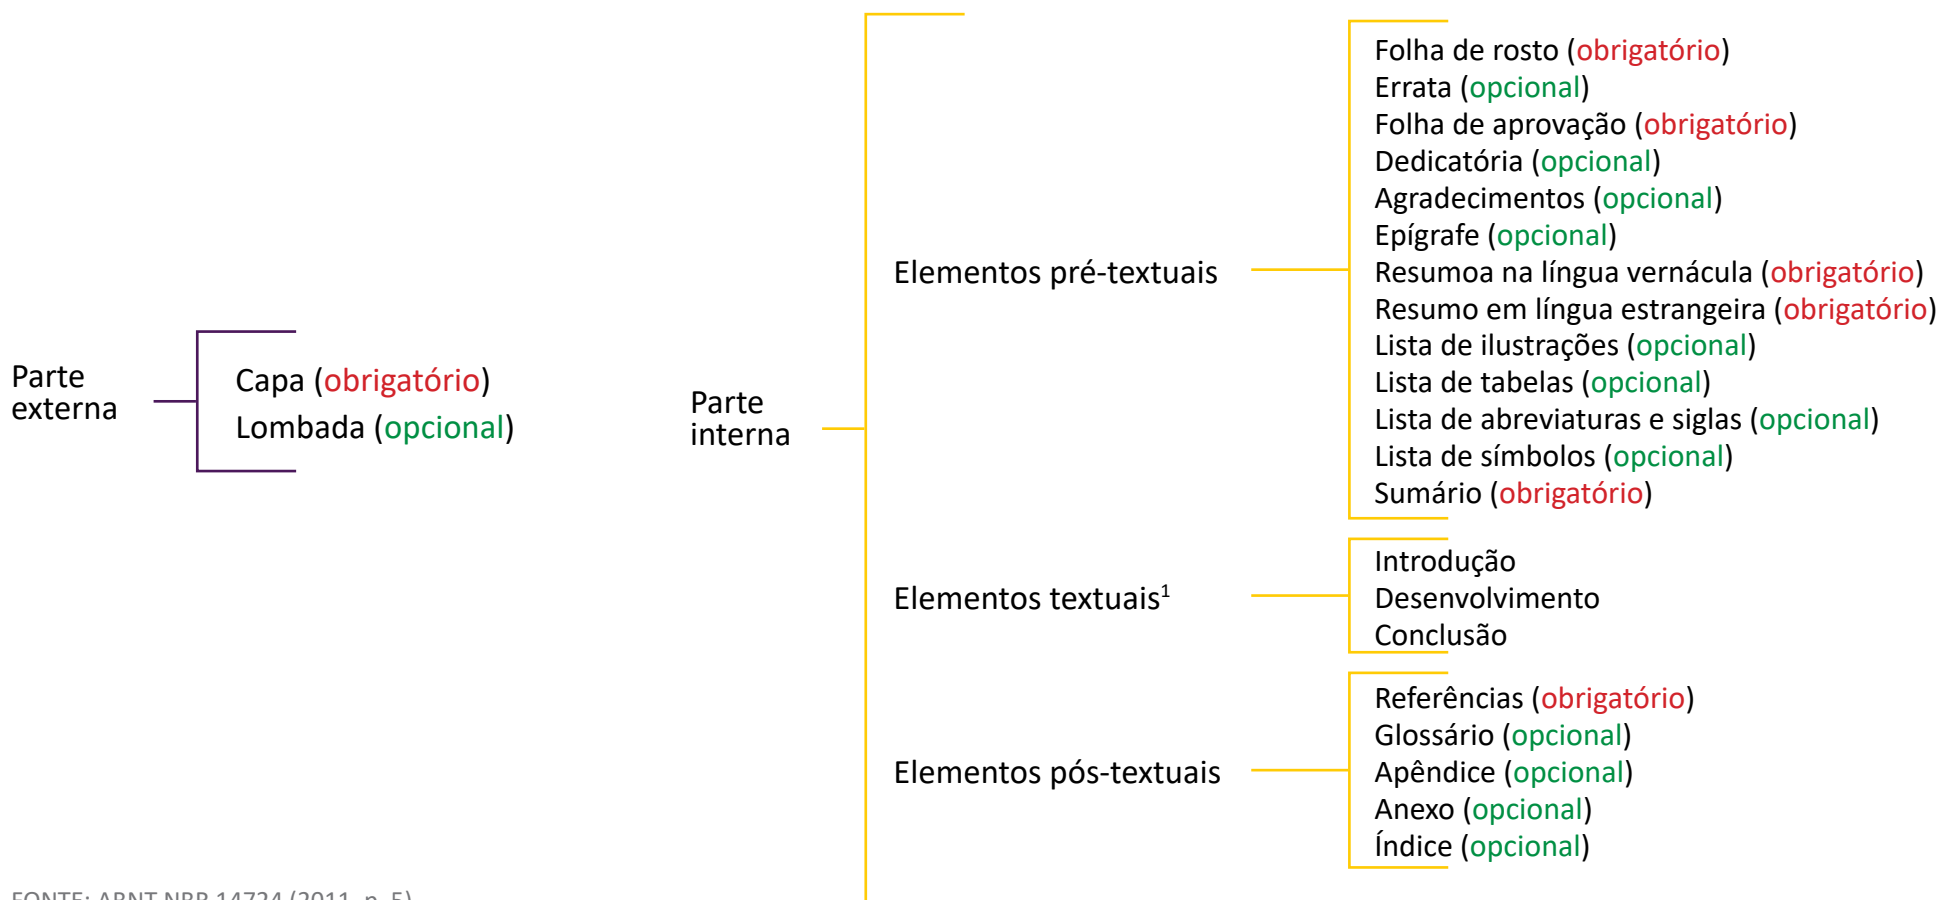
Parte externa

Capa (obrigatório)
Lombada (opcional)

Parte interna

Elementos pré-textuais

Folha de rosto (obrigatório)
Errata (opcional)
Folha de aprovação (obrigatório)
Dedicatória (opcional)
Agradecimentos (opcional)
Epígrafe (opcional)
Resumoa na língua vernácula (obrigatório)
Resumo em língua estrangeira (obrigatório)
Lista de ilustrações (opcional)
Lista de tabelas (opcional)
Lista de abreviaturas e siglas (opcional)
Lista de símbolos (opcional)
Sumário (obrigatório)

Elementos textuais$^1$

Introdução
Desenvolvimento
Conclusão

Elementos pós-textuais

Referências (obrigatório)
Glossário (opcional)
Apêndice (opcional)
Anexo (opcional)
Índice (opcional)

FONTE: ABNT NBR 14724 (2011, p. 5)